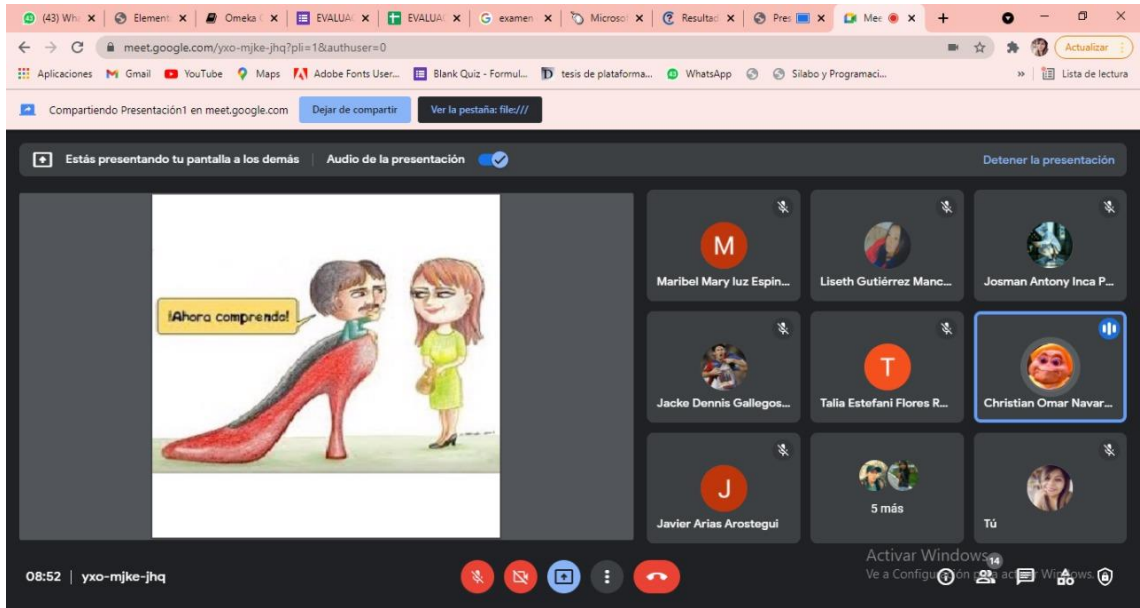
(43) Wh | Element | Omeka | EVALUA | EVALUA | examen | Microso | Resultad | Pres | Mee

meet.google.com/yxo-mjke-jhq?pli=1&authuser=0

Actualizar

Aplicaciones Gmail YouTube Maps Adobe Fonts User... Blank Quiz - Formul... tesis de plataforma... WhatsApp Silabo y Programaci... Lista de lectura

Compartiendo Presentación1 en meet.google.com Dejar de compartir Ver la pestaña: file:///

Estás presentando tu pantalla a los demás | Audio de la presentación

Detener la presentación

¡Ahora comprendo!

M
Maribel Mary luz Espin...

Liseth Gutiérrez Manc...

Josman Antony Inca P...

Jacke Dennis Gallegos...

T
Talia Estefani Flores R...

Christian Omar Navar...

J
Javier Arias Arostegui

5 más

Tú

Activar Windows
Ve a Configuración para activar Windows.

08:52 | yxo-mjke-jhq

14